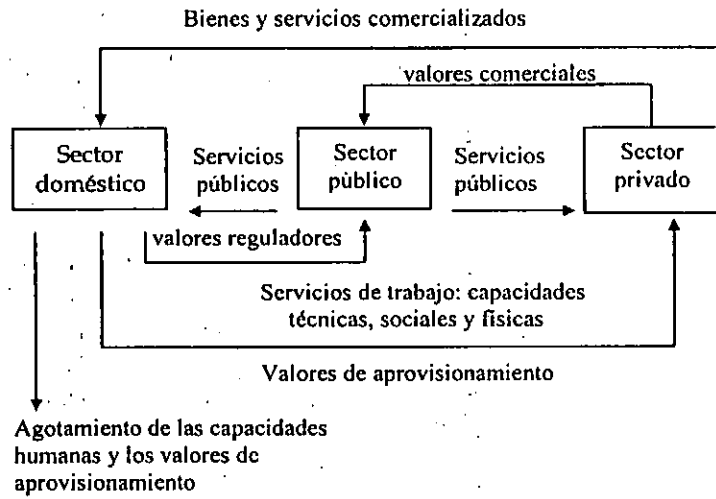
Bienes y servicios comercializados

valores comerciales

Sector doméstico

Servicios públicos

Sector público

Servicios públicos

Sector privado

valores reguladores

Servicios de trabajo: capacidades técnicas, sociales y físicas

Valores de aprovisionamiento

Agotamiento de las capacidades humanas y los valores de aprovisionamiento